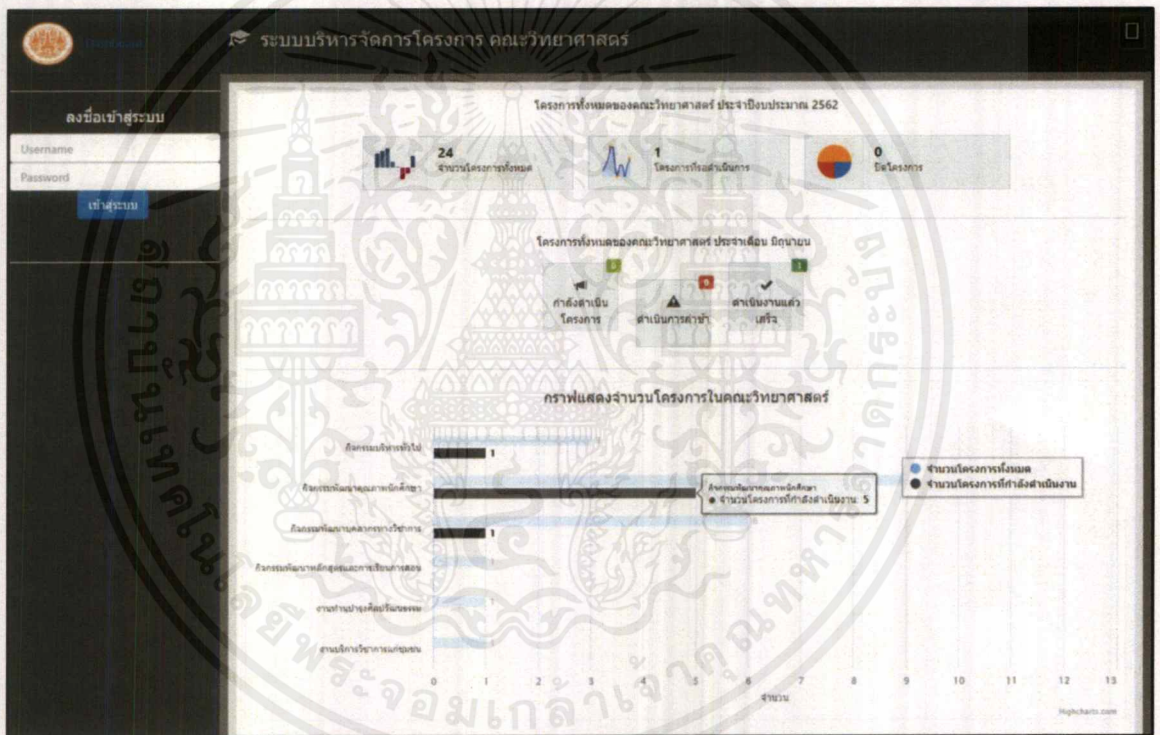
ระบบบริหารจัดการโครงการ คณะวิทยาศาสตร์

ลงชื่อเข้าสู่ระบบ

Username

Password

เข้าสู่ระบบ

โครงการทั้งหมดของคณะวิทยาศาสตร์ ประจำปีงบประมาณ 2562

24 จำนวนโครงการทั้งหมด

1 โครงการที่รอดำเนินการ

0 ปิดโครงการ

โครงการทั้งหมดของคณะวิทยาศาสตร์ ประจำเดือน มิถุนายน

5 กำลังดำเนินโครงการ

0 ดำเนินการล่าช้า

1 ดำเนินงานแล้วเสร็จ

กราฟแสดงจำนวนโครงการในคณะวิทยาศาสตร์

กิจกรรมบริหารทั่วไป 1

กิจกรรมพัฒนาคุณภาพนักศึกษา

กิจกรรมพัฒนาบุคลากรทางวิชาการ 1

กิจกรรมพัฒนาหลักสูตรและการเรียนการสอน

งานทำนุบำรุงศิลปวัฒนธรรม

งานบริการวิชาการแก่ชุมชน

กิจกรรมพัฒนาคุณภาพนักศึกษา
● จำนวนโครงการที่กำลังดำเนินงาน: 5

● จำนวนโครงการทั้งหมด
● จำนวนโครงการที่กำลังดำเนินงาน

0 1 2 3 4 5 6 7 8 9 10 11 12 13

จำนวน

Highcharts.com